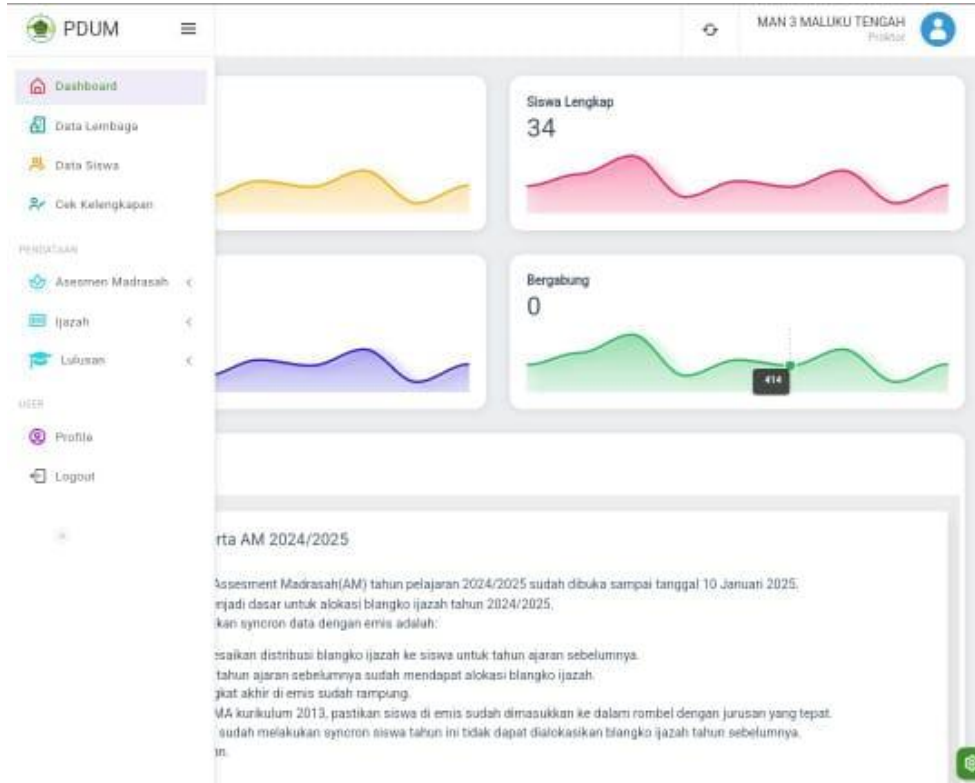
PDUM

MAN 3 MALUKU TENGAH
Proktor

Dashboard
Data Lembaga
Data Siswa
Cek Kelengkapan

PENDATAAN
Asesmen Madrasah
Ijazah
Lulusan

USER
Profile
Logout

Siswa Lengkap
34

Bergabung
0

414

rta AM 2024/2025

Assesment Madrasah(AM) tahun pelajaran 2024/2025 sudah dibuka sampai tanggal 10 Januari 2025.
enjadi dasar untuk alokasi blangko ijazah tahun 2024/2025.
kan syncron data dengan emis adalah:

esaikan distribusi blangko ijazah ke siswa untuk tahun ajaran sebelumnya.
tahun ajaran sebelumnya sudah mendapat alokasi blangko ijazah.
gkat akhir di emis sudah rampung.
MA kurikulum 2013, pastikan siswa di emis sudah dimasukkan ke dalam rombel dengan jurusan yang tepat.
sudah melakukan syncron siswa tahun ini tidak dapat dialokasikan blangko ijazah tahun sebelumnya.
n.